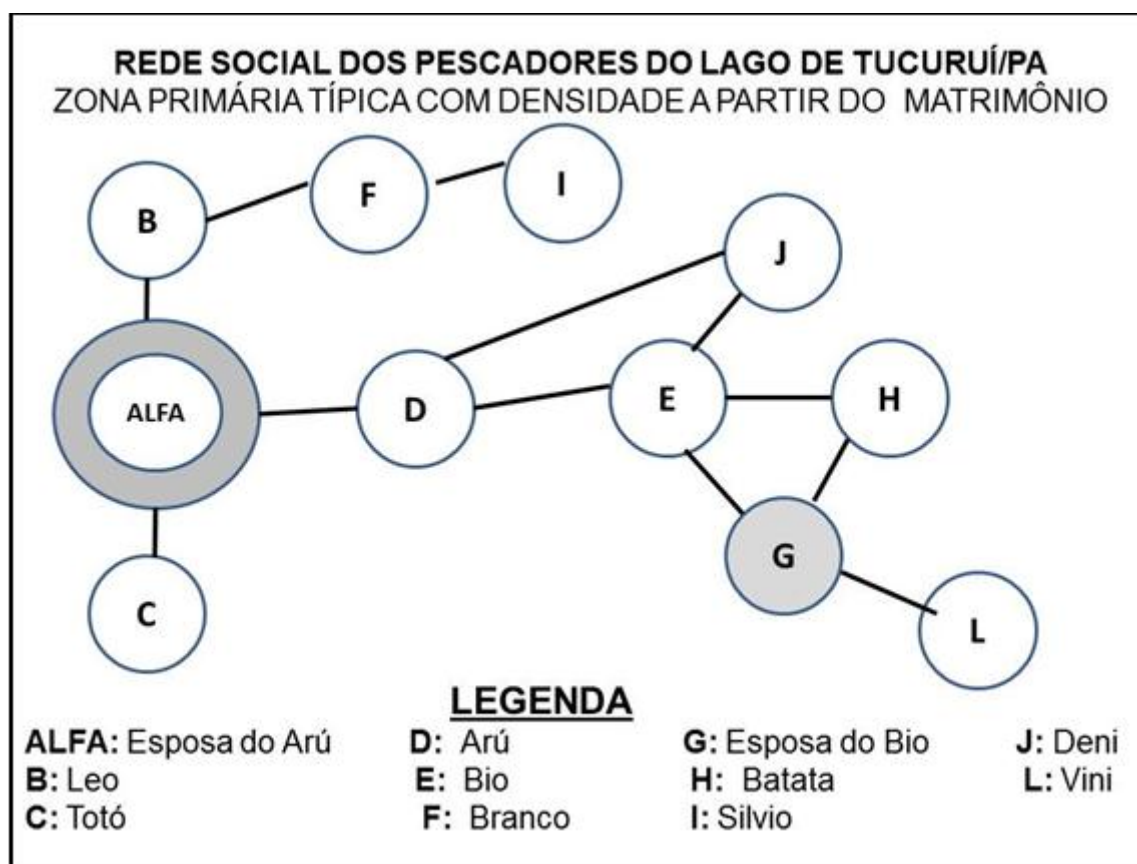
REDE SOCIAL DOS PESCADORES DO LAGO DE TUCURUÍ/PA
ZONA PRIMÁRIA TÍPICA COM DENSIDADE A PARTIR DO MATRIMÔNIO

B
F
I
J
ALFA
D
E
H
G
C
L

LEGENDA

| | | | |
|---|---|---|---|
| **ALFA:** Esposa do Arú | **D:** Arú | **G:** Esposa do Bio | **J:** Deni |
| **B:** Leo | **E:** Bio | **H:** Batata | **L:** Vini |
| **C:** Totó | **F:** Branco | **I:** Silvio | |